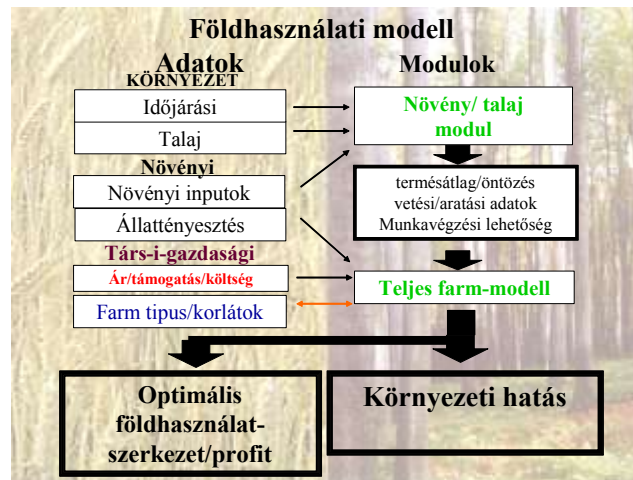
Földhasználati modell

Adatok

KÖRNYEZET

Időjárási

Talaj

Növényi

Növényi inputok

Állattényesztés

Társ-i-gazdasági

Ár/támogatás/költség

Farm tipus/korlátok

Modulok

Növény/ talaj modul

termésátlag/öntözés
vetési/aratási adatok
Munkavégzési lehetőség

Teljes farm-modell

Optimális földhasználat-szerkezet/profit

Környezeti hatás